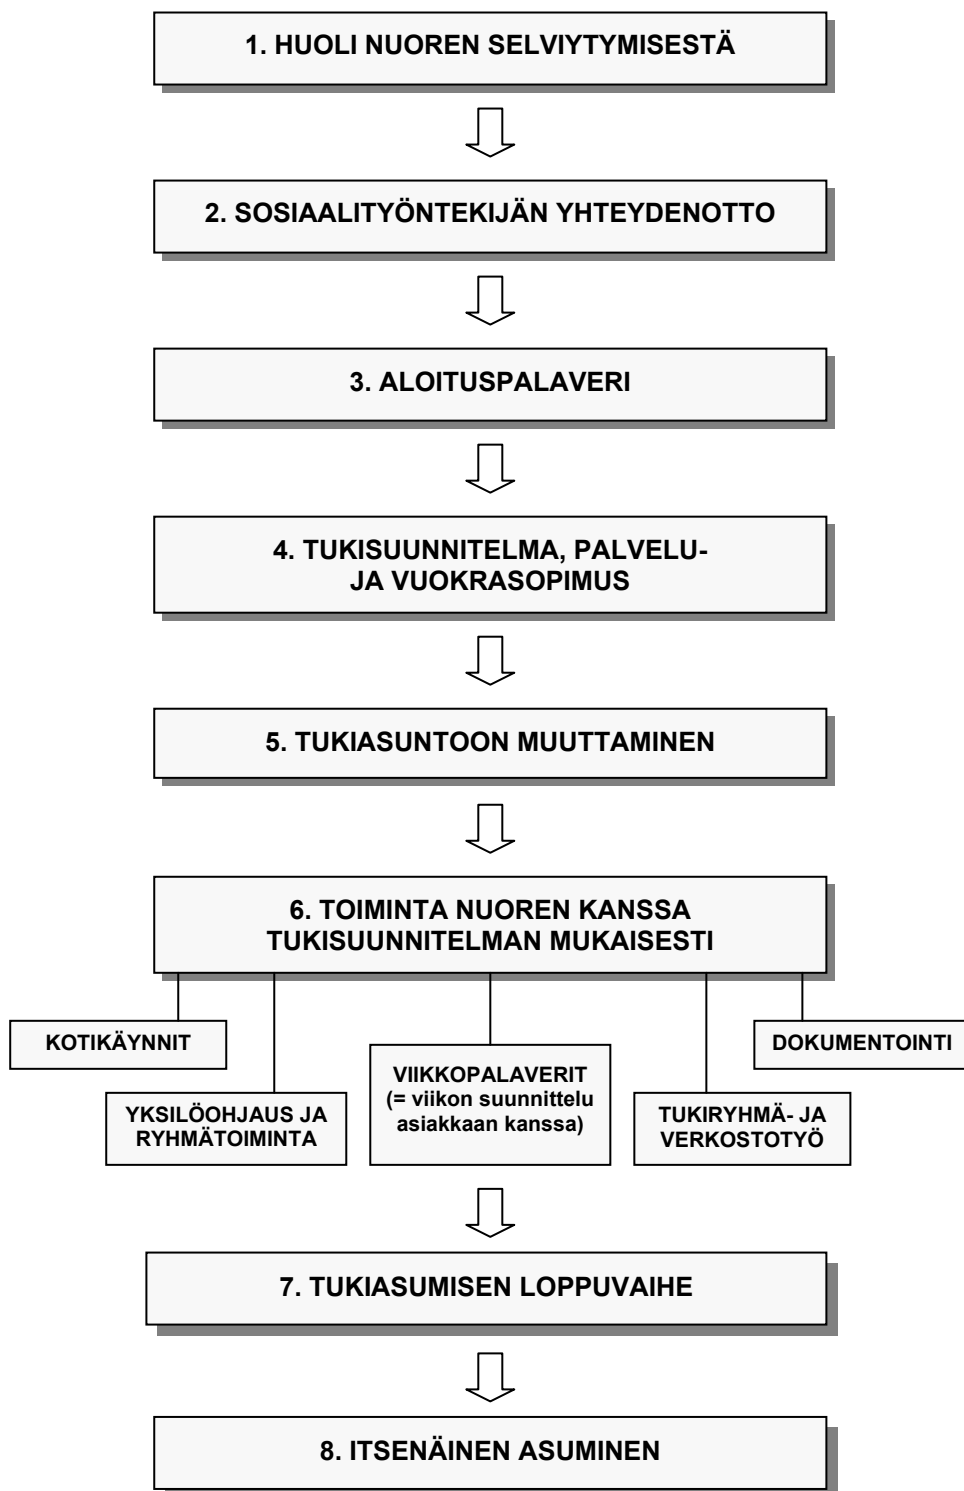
1. HUOLI NUOREN SELVIYTYMISESTÄ

2. SOSIAALITYÖNTEKIJÄN YHTEYDENOTTO

3. ALOITUSPALAVERI

4. TUKISUUNNITELMA, PALVELU- JA VUOKRASOPIMUS

5. TUKIASUNTOON MUUTTAMINEN

6. TOIMINTA NUOREN KANSSA TUKISUUNNITELMAN MUKAISESTI

KOTIKÄYNNIT

YKSILÖOHJAUS JA RYHMÄTOIMINTA

VIIKKOPALAVERIT (= viikon suunnittelu asiakkaan kanssa)

TUKIRYHMÄ- JA VERKOSTOTYÖ

DOKUMENTOINTI

7. TUKIASUMISEN LOPPUVAIHE

8. ITSENÄINEN ASUMINEN